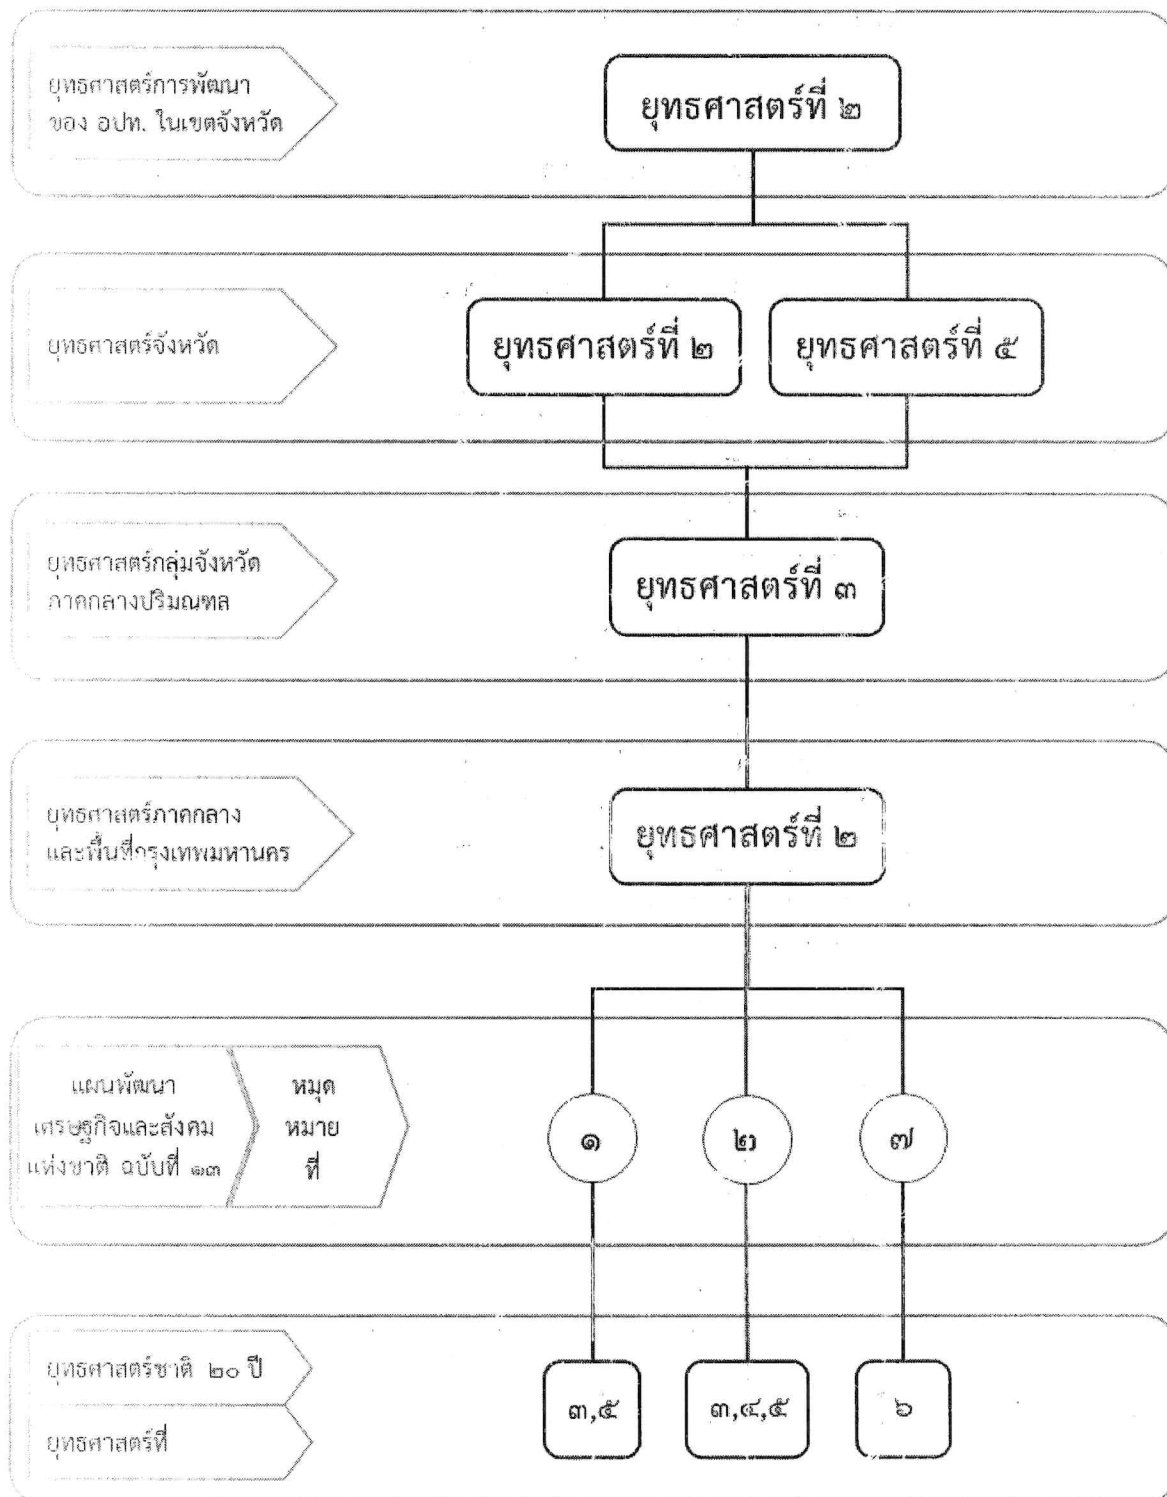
ยุทธศาสตร์การพัฒนาของ อปท. ในเขตจังหวัด

ยุทธศาสตร์ที่ ๒

ยุทธศาสตร์จังหวัด

ยุทธศาสตร์ที่ ๒

ยุทธศาสตร์ที่ ๕

ยุทธศาสตร์กลุ่มจังหวัดภาคกลางปริมณฑล

ยุทธศาสตร์ที่ ๓

ยุทธศาสตร์ภาคกลางและพื้นที่กรุงเทพมหานคร

ยุทธศาสตร์ที่ ๒

แผนพัฒนาเศรษฐกิจและสังคมแห่งชาติ ฉบับที่ ๑๓

หมุดหมายที่

๑

๒

๗

ยุทธศาสตร์ชาติ ๒๐ ปี

ยุทธศาสตร์ที่

๓,๕

๓,๔,๕

๖